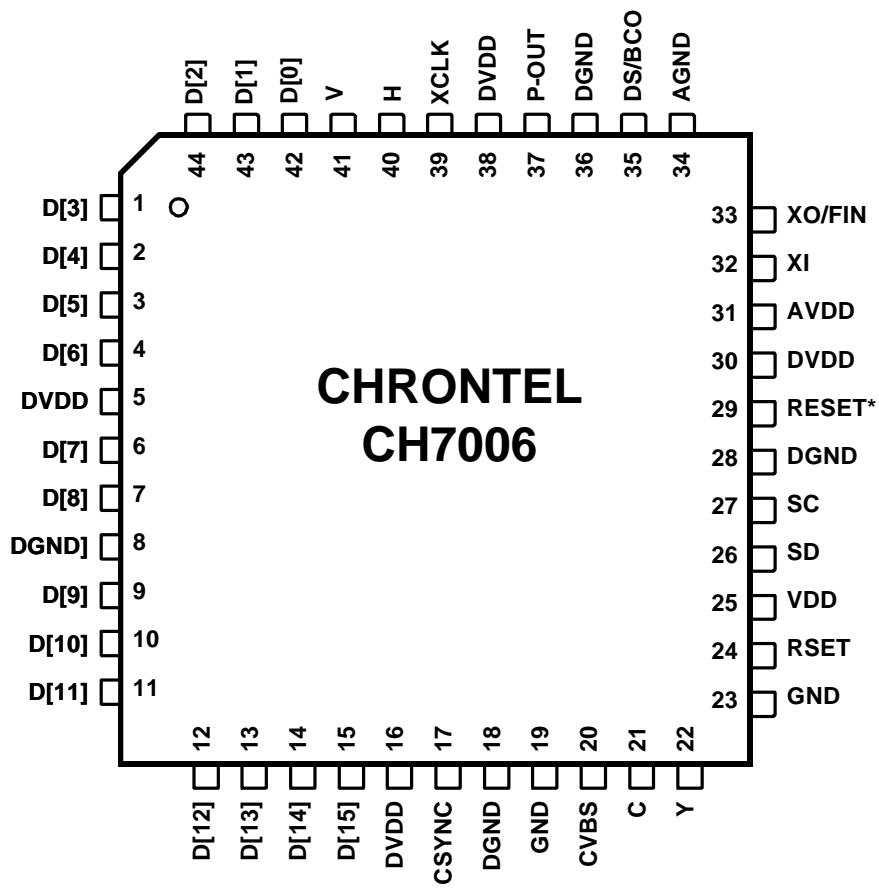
D[2] D[1] D[0] V H XCLK DVDD P-OUT DGND DS/BCO AGND

44 43 42 41 40 39 38 37 36 35 34

D[3] 1
D[4] 2
D[5] 3
D[6] 4
DVDD 5
D[7] 6
D[8] 7
DGND] 8
D[9] 9
D[10] 10
D[11] 11

33 XO/FIN
32 XI
31 AVDD
30 DVDD
29 RESET*
28 DGND
27 SC
26 SD
25 VDD
24 RSET
23 GND

CHRONTEL
CH7006

12 13 14 15 16 17 18 19 20 21 22

D[12] D[13] D[14] D[15] DVDD CSYNC DGND GND CVBS C Y